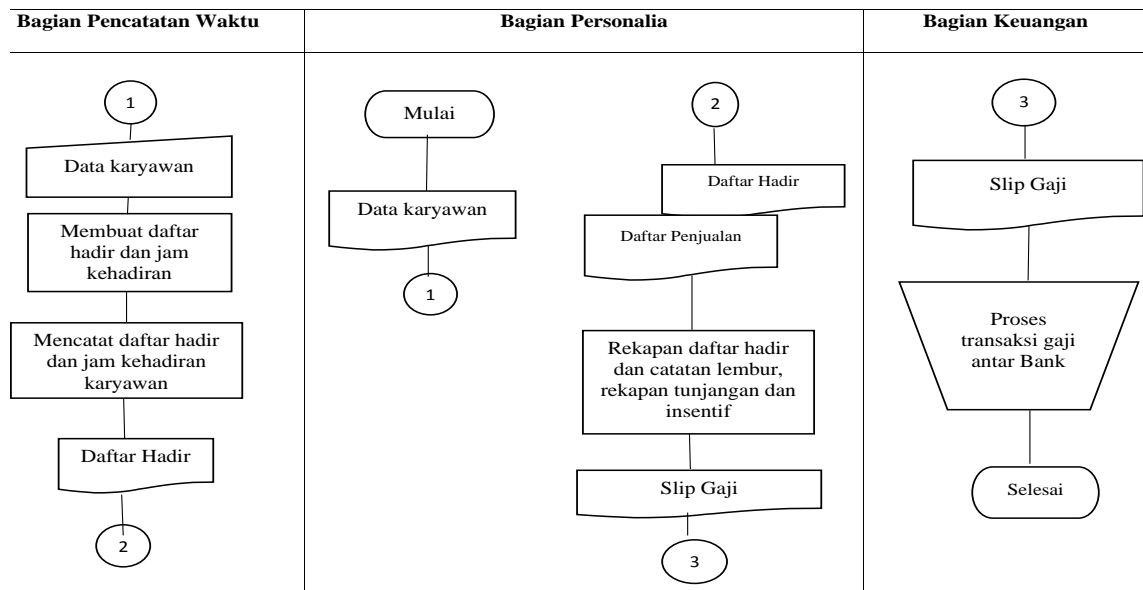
Bagian Pencatatan Waktu

1

Data karyawan

Membuat daftar hadir dan jam kehadiran

Mencatat daftar hadir dan jam kehadiran karyawan

Daftar Hadir

2

Bagian Personalia

Mulai

Data karyawan

1

2

Daftar Hadir

Daftar Penjualan

Rekapan daftar hadir dan catatan lembur, rekapan tunjangan dan insentif

Slip Gaji

3

Bagian Keuangan

3

Slip Gaji

Proses transaksi gaji antar Bank

Selesai